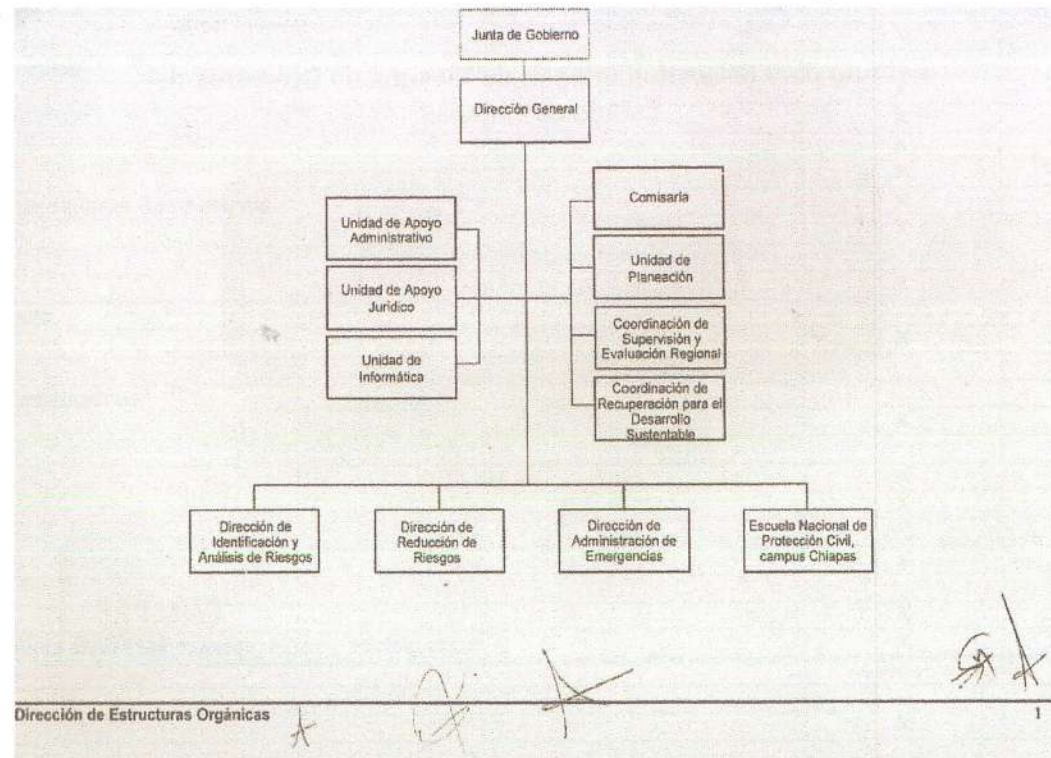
Junta de Gobierno

Dirección General

Unidad de Apoyo Administrativo

Unidad de Apoyo Jurídico

Unidad de Informática

Comisaría

Unidad de Planeación

Coordinación de Supervisión y Evaluación Regional

Coordinación de Recuperación para el Desarrollo Sustentable

Dirección de Identificación y Análisis de Riesgos

Dirección de Reducción de Riesgos

Dirección de Administración de Emergencias

Escuela Nacional de Protección Civil, campus Chiapas

Dirección de Estructuras Orgánicas

1